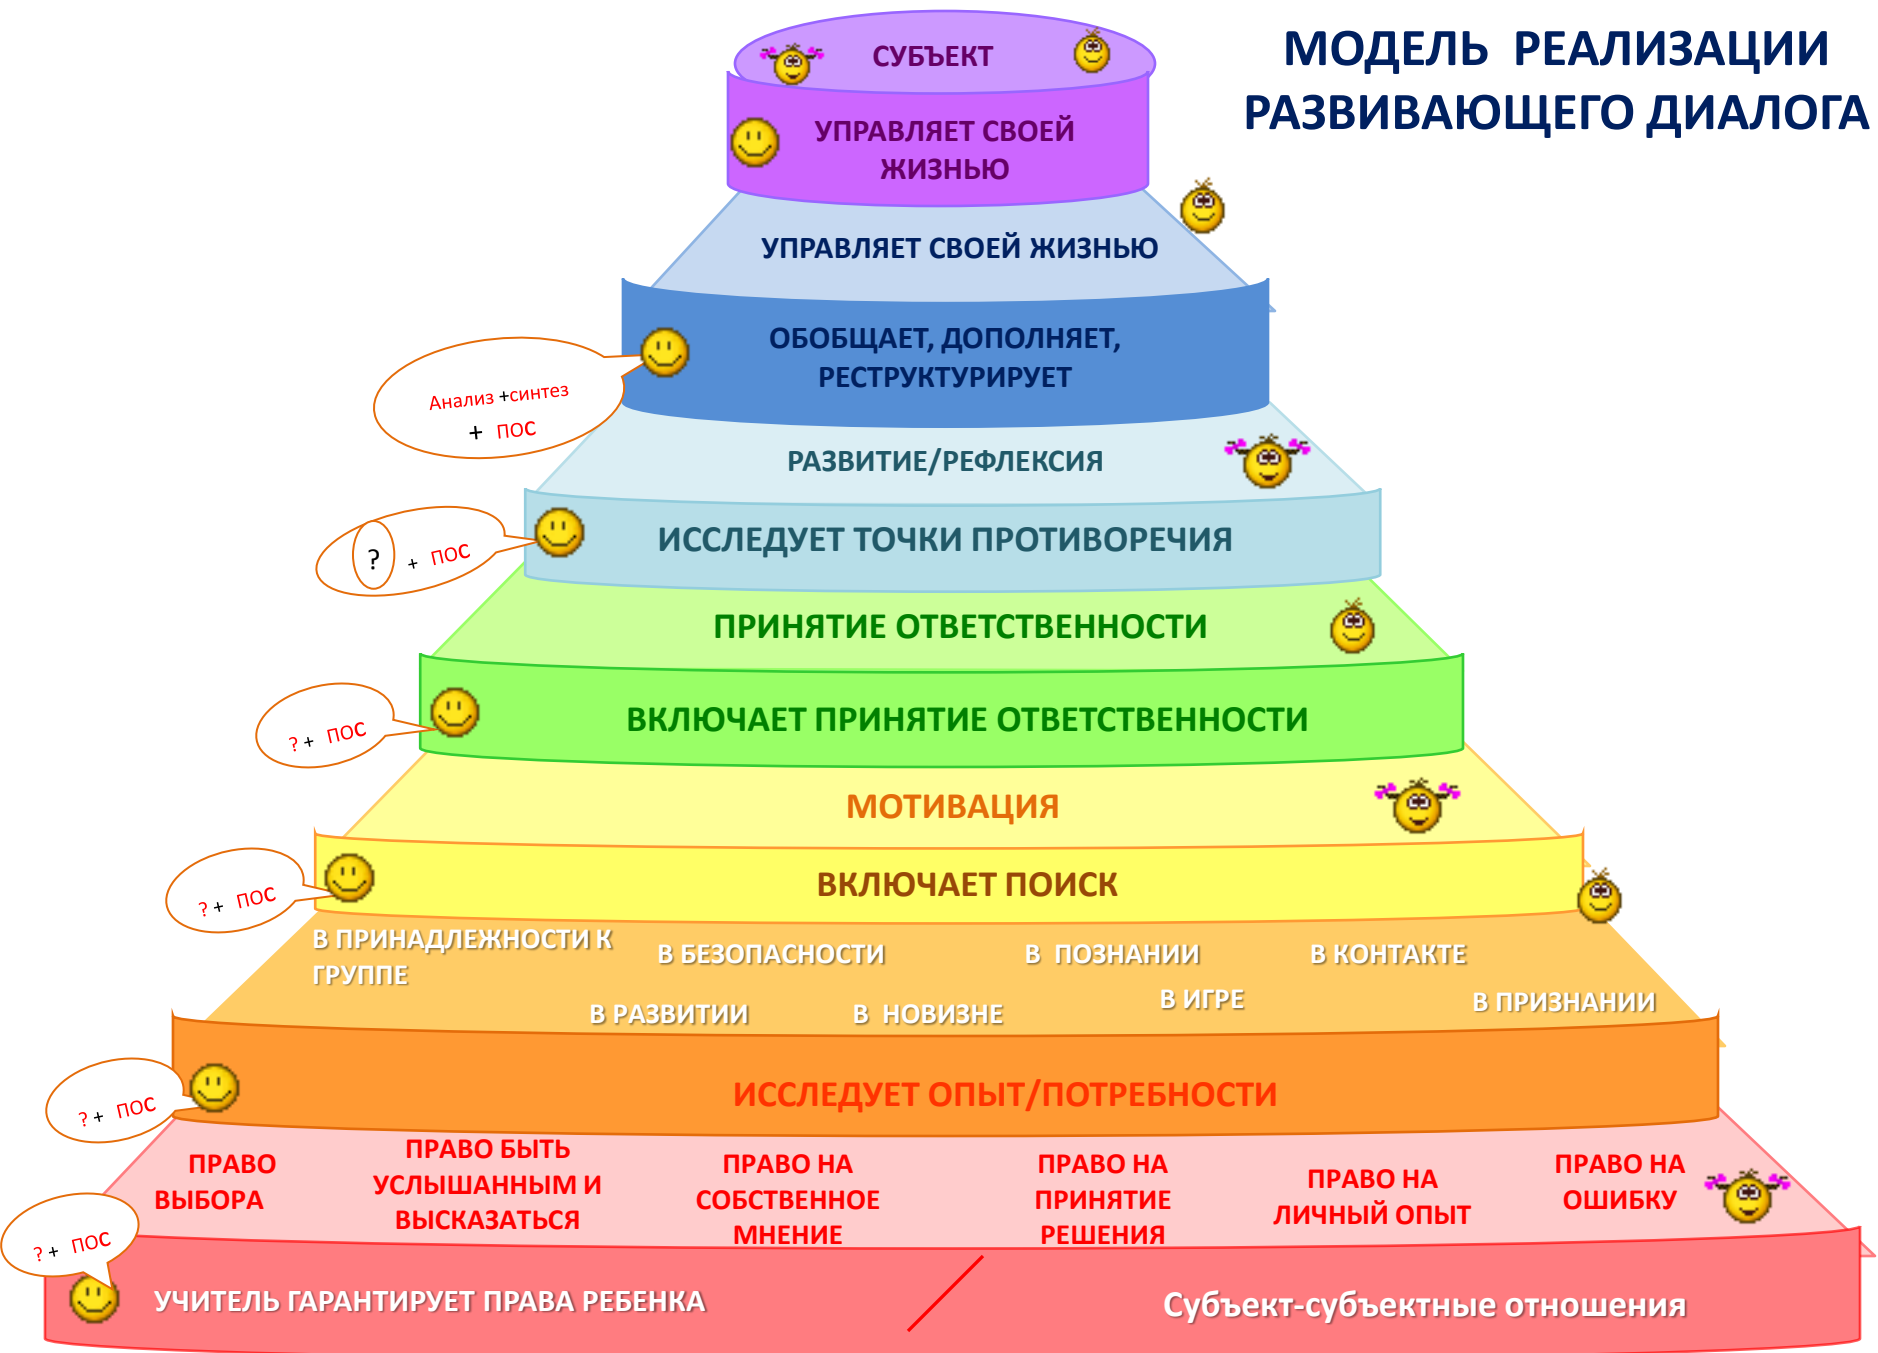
МОДЕЛЬ РЕАЛИЗАЦИИ РАЗВИВАЮЩЕГО ДИАЛОГА

СУБЪЕКТ

УПРАВЛЯЕТ СВОЕЙ ЖИЗНЬЮ

УПРАВЛЯЕТ СВОЕЙ ЖИЗНЬЮ

ОБОБЩАЕТ, ДОПОЛНЯЕТ, РЕСТРУКТУРИРУЕТ

Анализ +синтез + ПОС

РАЗВИТИЕ/РЕФЛЕКСИЯ

? + ПОС

ИССЛЕДУЕТ ТОЧКИ ПРОТИВОРЕЧИЯ

ПРИНЯТИЕ ОТВЕТСТВЕННОСТИ

? + ПОС

ВКЛЮЧАЕТ ПРИНЯТИЕ ОТВЕТСТВЕННОСТИ

МОТИВАЦИЯ

? + ПОС

ВКЛЮЧАЕТ ПОИСК

В ПРИНАДЛЕЖНОСТИ К ГРУППЕ

В БЕЗОПАСНОСТИ

В ПОЗНАНИИ

В КОНТАКТЕ

В РАЗВИТИИ

В НОВИЗНЕ

В ИГРЕ

В ПРИЗНАНИИ

? + ПОС

ИССЛЕДУЕТ ОПЫТ/ПОТРЕБНОСТИ

ПРАВО ВЫБОРА

ПРАВО БЫТЬ УСЛЫШАННЫМ И ВЫСКАЗАТЬСЯ

ПРАВО НА СОБСТВЕННОЕ МНЕНИЕ

ПРАВО НА ПРИНЯТИЕ РЕШЕНИЯ

ПРАВО НА ЛИЧНЫЙ ОПЫТ

ПРАВО НА ОШИБКУ

? + ПОС

УЧИТЕЛЬ ГАРАНТИРУЕТ ПРАВА РЕБЕНКА

Субъект-субъектные отношения